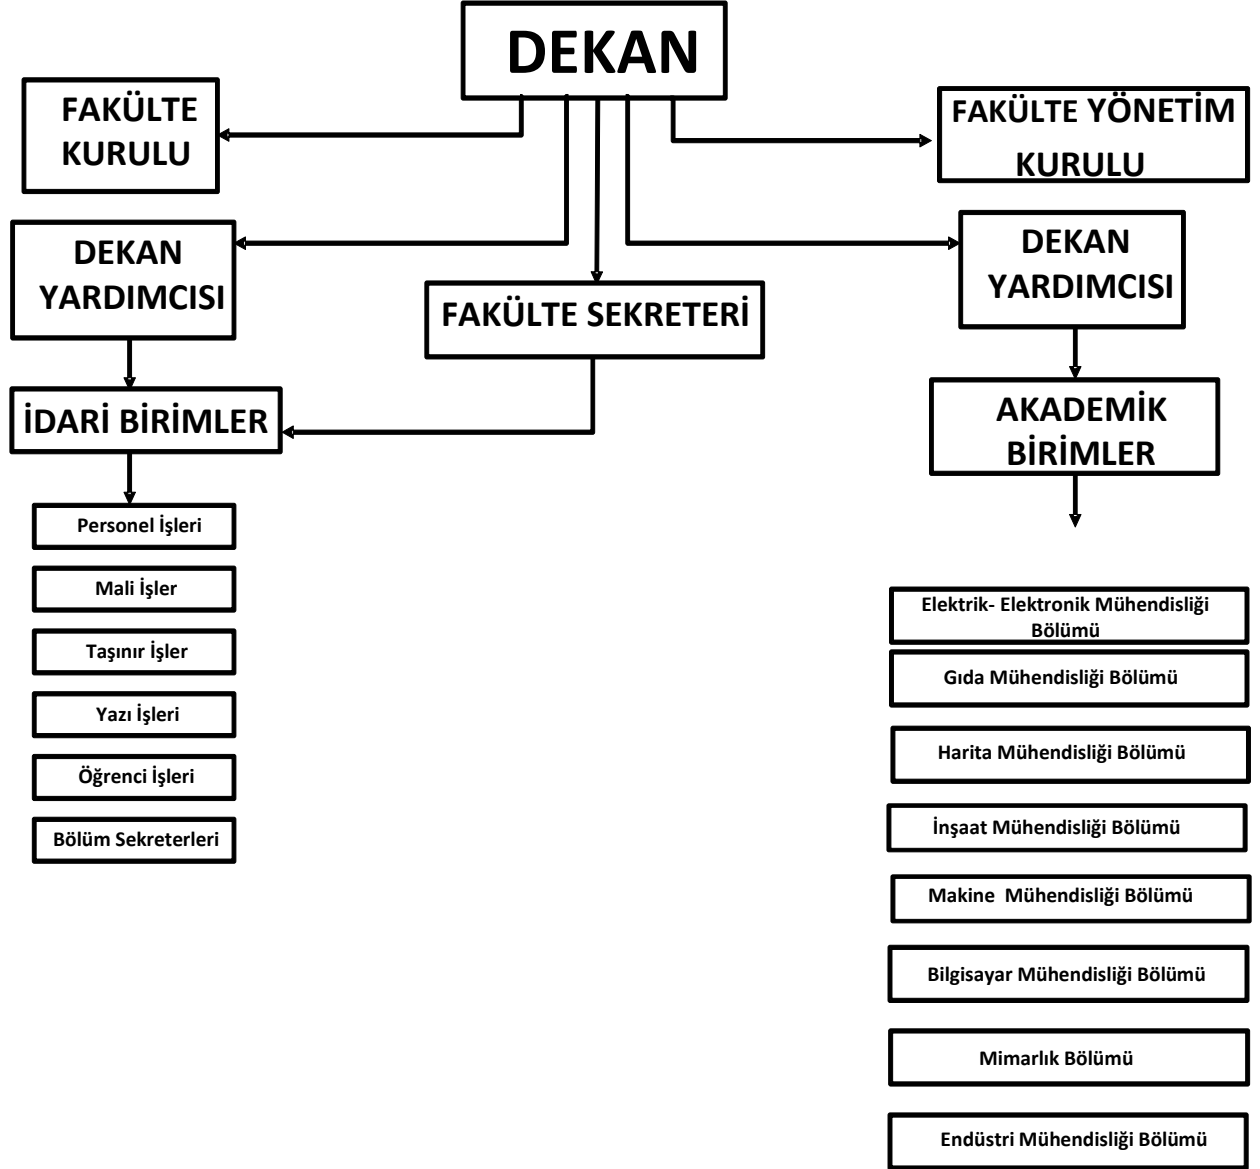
DEKAN

FAKÜLTE KURULU

FAKÜLTE YÖNETİM KURULU

DEKAN YARDIMCISI

FAKÜLTE SEKRETERİ

DEKAN YARDIMCISI

İDARİ BİRİMLER

AKADEMİK BİRİMLER

Personel İşleri

Mali İşler

Taşınır İşler

Yazı İşleri

Öğrenci İşleri

Bölüm Sekreterleri

Elektrik- Elektronik Mühendisliği Bölümü

Gıda Mühendisliği Bölümü

Harita Mühendisliği Bölümü

İnşaat Mühendisliği Bölümü

Makine Mühendisliği Bölümü

Bilgisayar Mühendisliği Bölümü

Mimarlık Bölümü

Endüstri Mühendisliği Bölümü